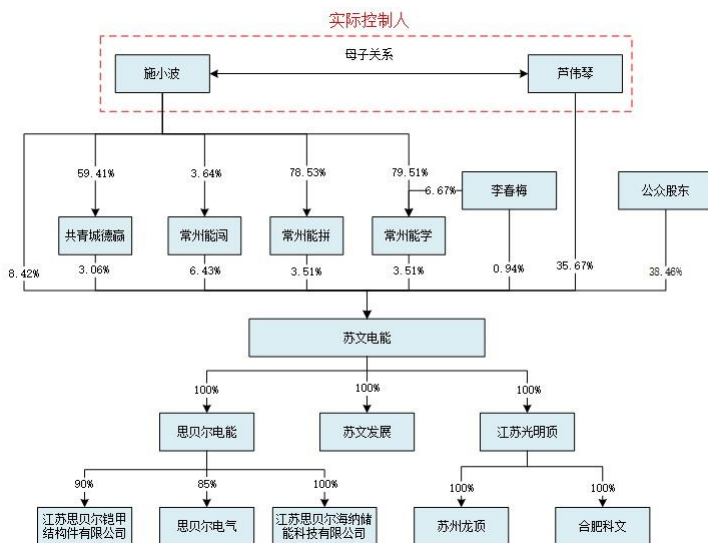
实际控制人

母子关系

施小波

芦伟琴

59.41%

3.64%

78.53%

79.51%

6.67%

李春梅

公众股东

共青城德赢

常州能闯

常州能拼

常州能学

8.42%

3.06%

6.43%

3.51%

3.51%

0.94%

35.67%

38.46%

苏文电能

100%

100%

100%

思贝尔电能

苏文发展

江苏光明顶

90%

85%

100%

100%

100%

江苏思贝尔铠甲结构件有限公司

思贝尔电气

江苏思贝尔海纳储能科技有限公司

苏州虎顶

合肥科文